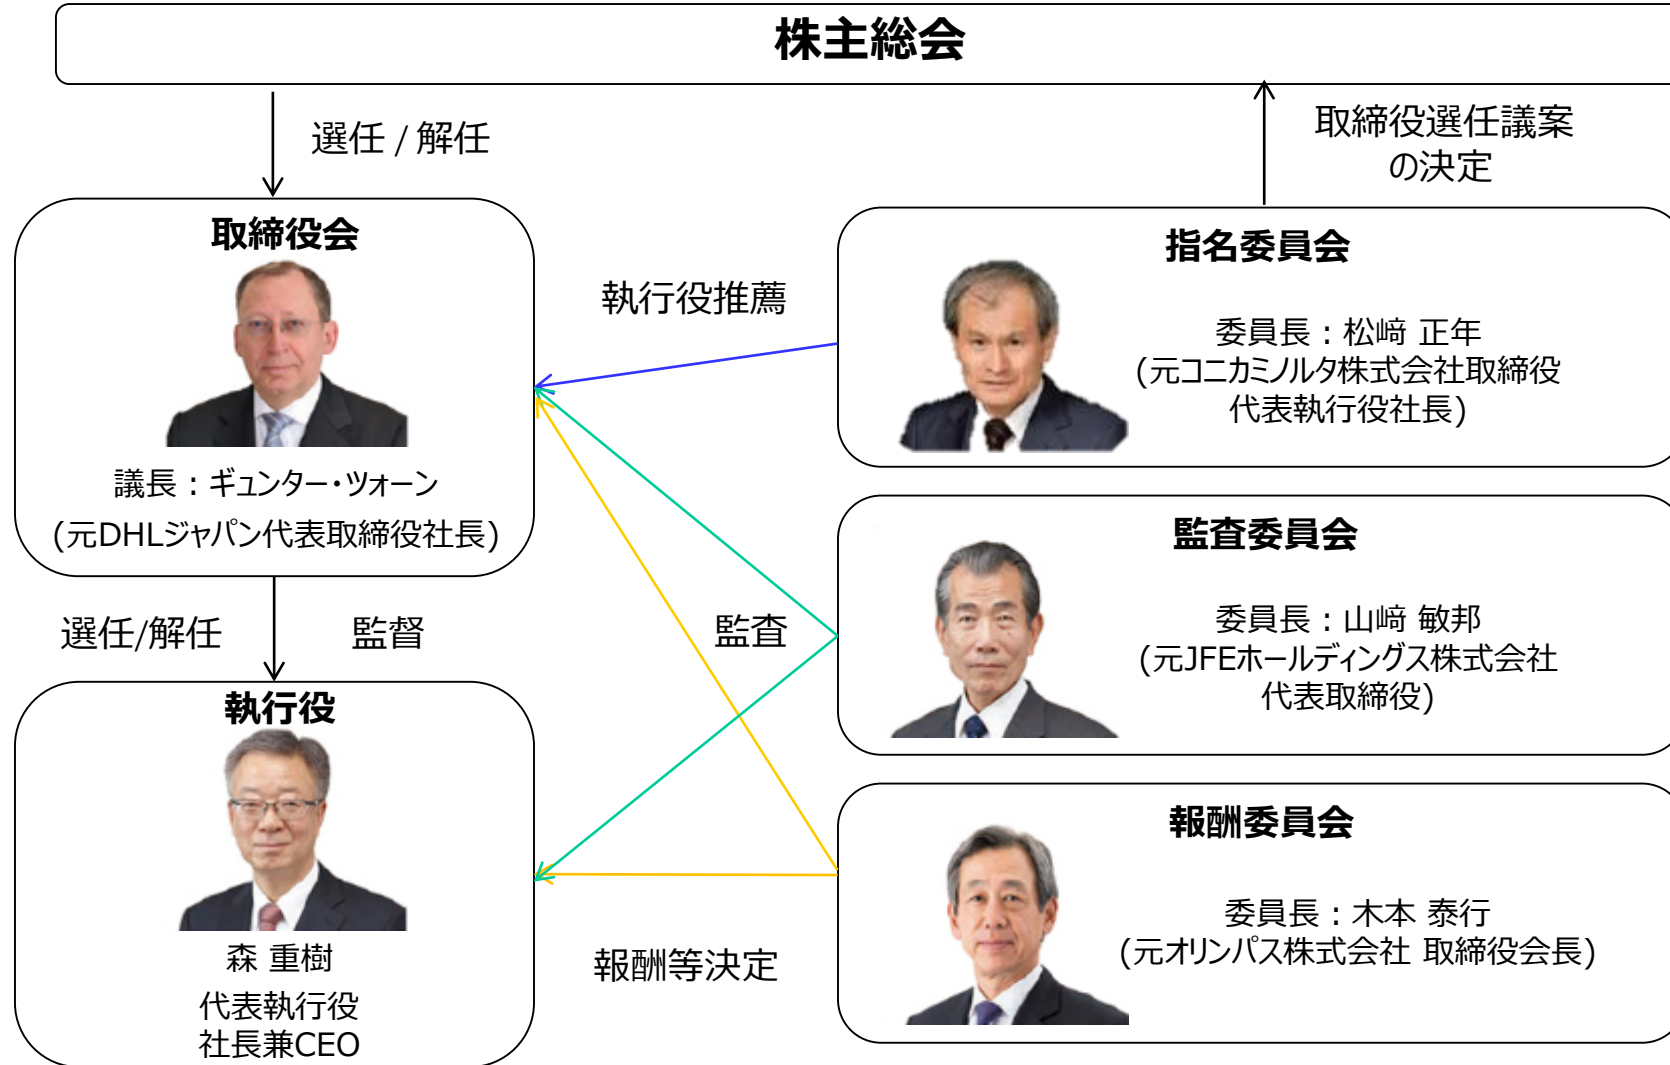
株主総会

選任 / 解任

取締役選任議案の決定

取締役会

議長：ギュンター・ツォーン
(元DHLジャパン代表取締役社長)

執行役推薦

指名委員会

委員長：松﨑 正年
(元コニカミノルタ株式会社取締役代表執行役社長)

選任/解任

監督

監査

監査委員会

委員長：山﨑 敏邦
(元JFEホールディングス株式会社代表取締役)

執行役

森 重樹
代表執行役
社長兼CEO

報酬等決定

報酬委員会

委員長：木本 泰行
(元オリンパス株式会社 取締役会長)